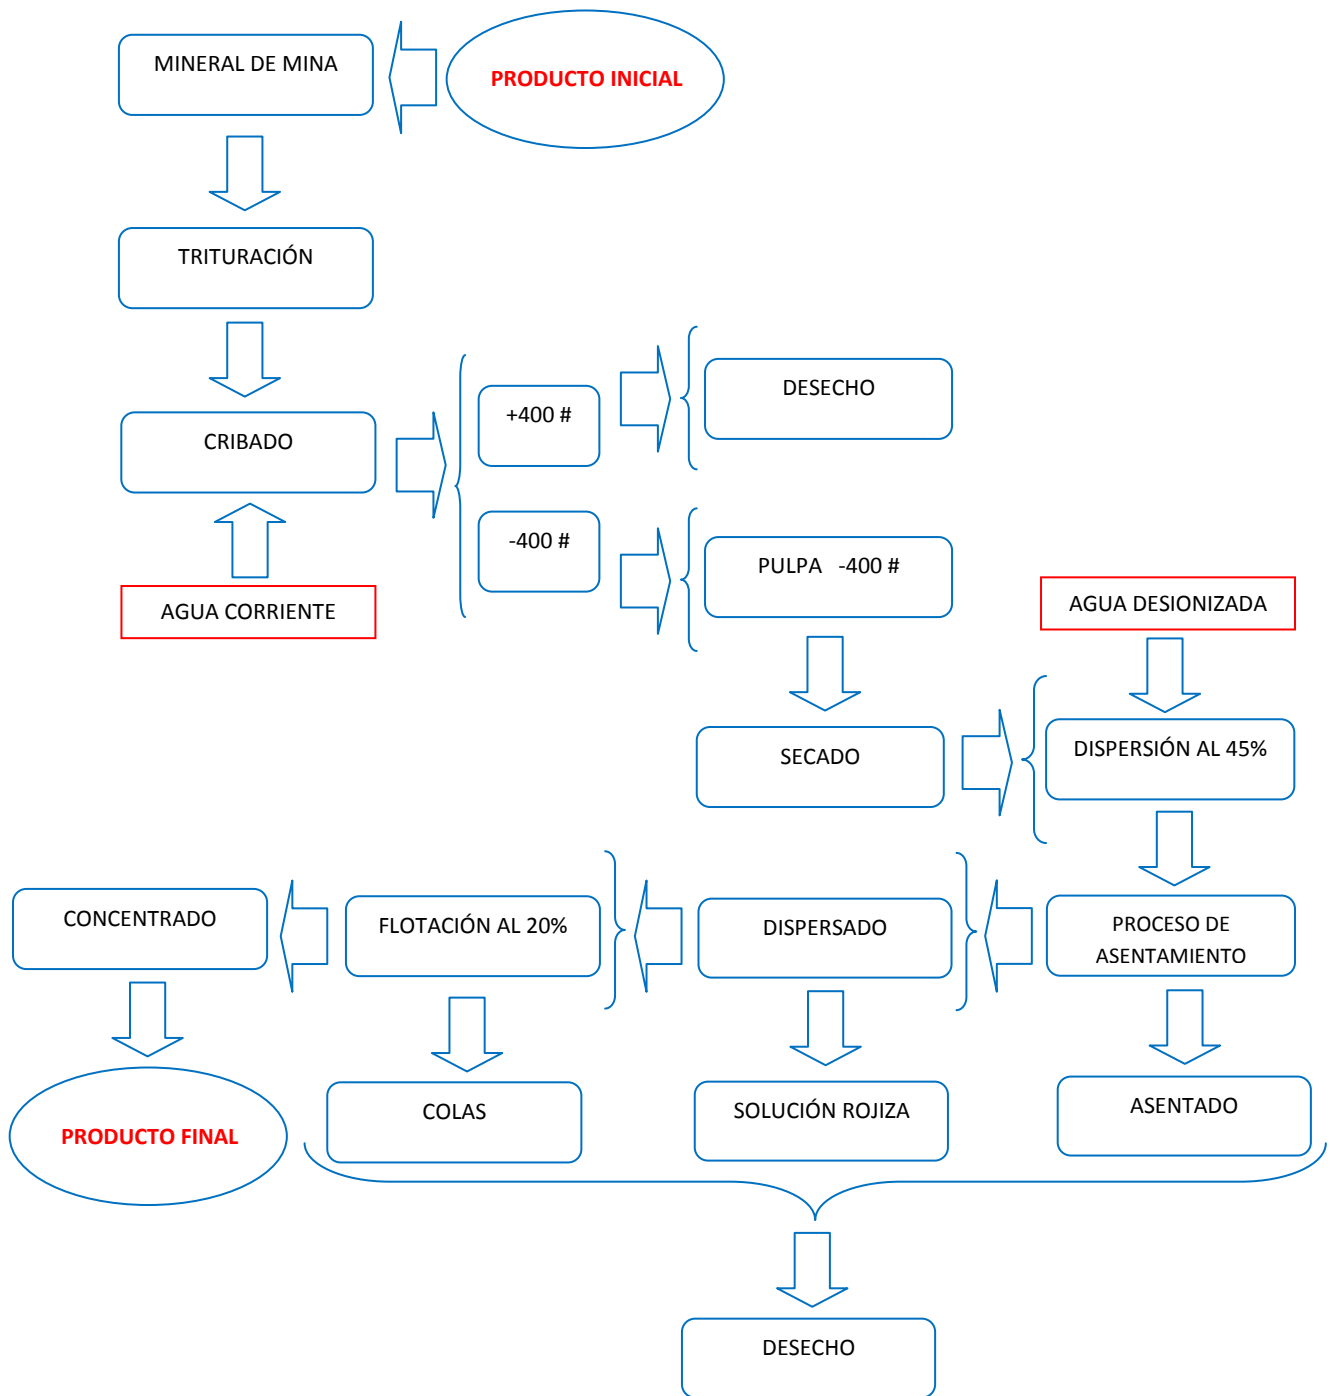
MINERAL DE MINA

PRODUCTO INICIAL

TRITURACIÓN

CRIBADO

AGUA CORRIENTE

+400 #

-400 #

DESECHO

PULPA -400 #

AGUA DESIONIZADA

SECADO

DISPERSIÓN AL 45%

CONCENTRADO

FLOTACIÓN AL 20%

DISPERSADO

PROCESO DE ASENTAMIENTO

PRODUCTO FINAL

COLAS

SOLUCIÓN ROJIZA

ASENTADO

DESECHO